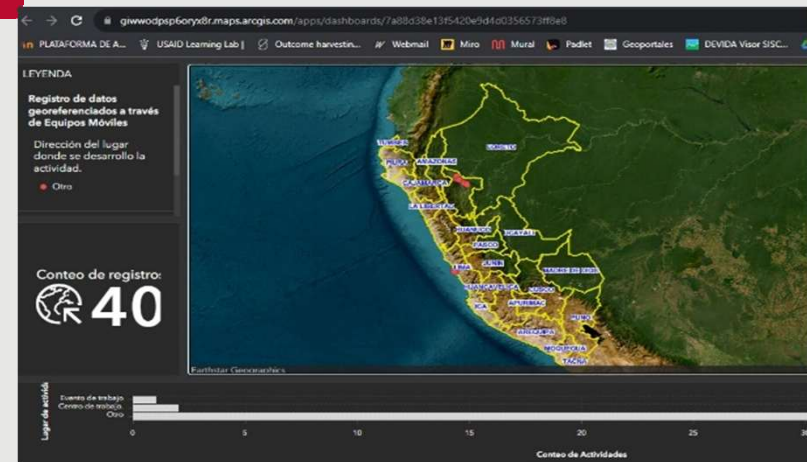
giwwodpsp6oryx8r.maps.arcgis.com/apps/dashboards/7a88d38e13f5420e9d4d0356573ff8e8

PLATAFORMA DE A... USAID Learning Lab | Outcome harvestin... Webmail Miro Mural Padlet Geoportales DEVIDA Visor SISC...

LEYENDA

Registro de datos georeferenciados a través de Equipos Móviles

Dirección del lugar donde se desarrollo la actividad.

Otro

Conteo de registro:

40

TUMBES
PIURA
AMAZONAS
LORETO
CAJAMARCA
LA LIBERTAD
HUANUCO
UCAYALI
PASCO
JUNIN
LIMA
MADRE DE DIOS
HUANCAVELICA
CUSCO
ICA
APURIMAC
PUNO
AREQUIPA
MOQUEGUA
TACNA

Earthstar Geographics

Lugar de actividad

Evento de trabajo
Centro de trabajo
Otro

0
5
10
15
20
25
30

Conteo de Actividades